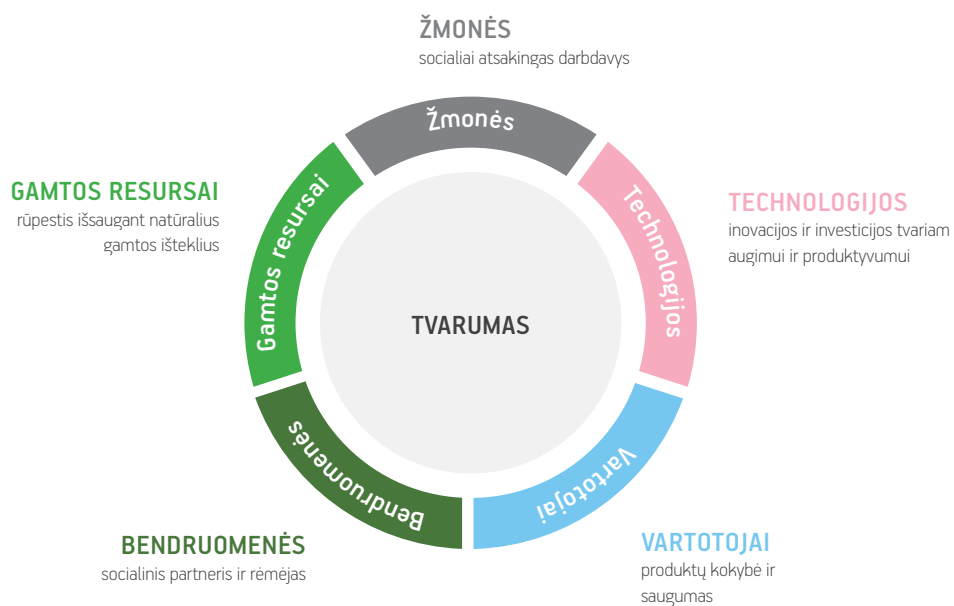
ŽMONĖS
socialiai atsakingas darbdavys

Žmonės

GAMTOS RESURSAI
rūpestis išsaugant natūralius gamtos išteklius

Gamtos resursai

TECHNOLOGIJOS
inovacijos ir investicijos tvariam augimui ir produktyvumui

Technologijos

TVARUMAS

Bendruomenės

Vartotojai

BENDRUOMENĖS
socialinis partneris ir rėmėjas

VARTOTOJAI
produktų kokybė ir saugumas